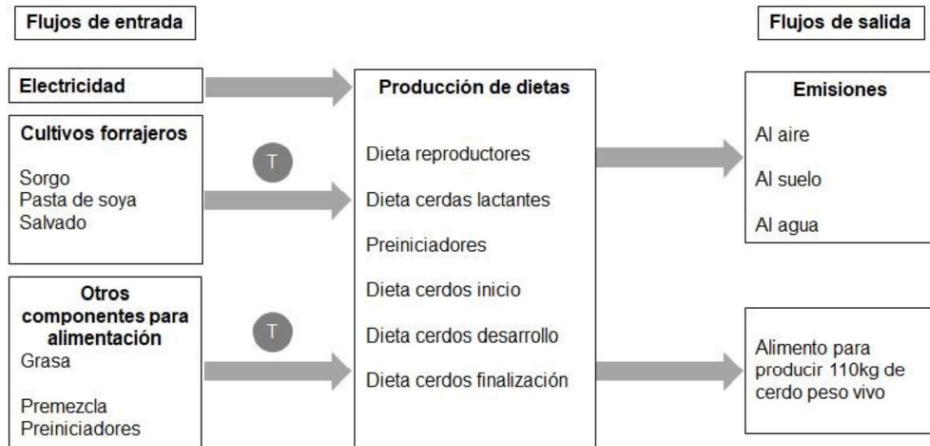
Flujos de entrada

Flujos de salida

Electricidad

Cultivos forrajeros

Sorgo
Pasta de soya
Salvado

T

Otros componentes para alimentación

Grasa

Premezcla
Preiniciadores

T

Producción de dietas

Dieta reproductores

Dieta cerdas lactantes

Preiniciadores

Dieta cerdos inicio

Dieta cerdos desarrollo

Dieta cerdos finalización

Emisiones

Al aire

Al suelo

Al agua

Alimento para producir 110kg de cerdo peso vivo